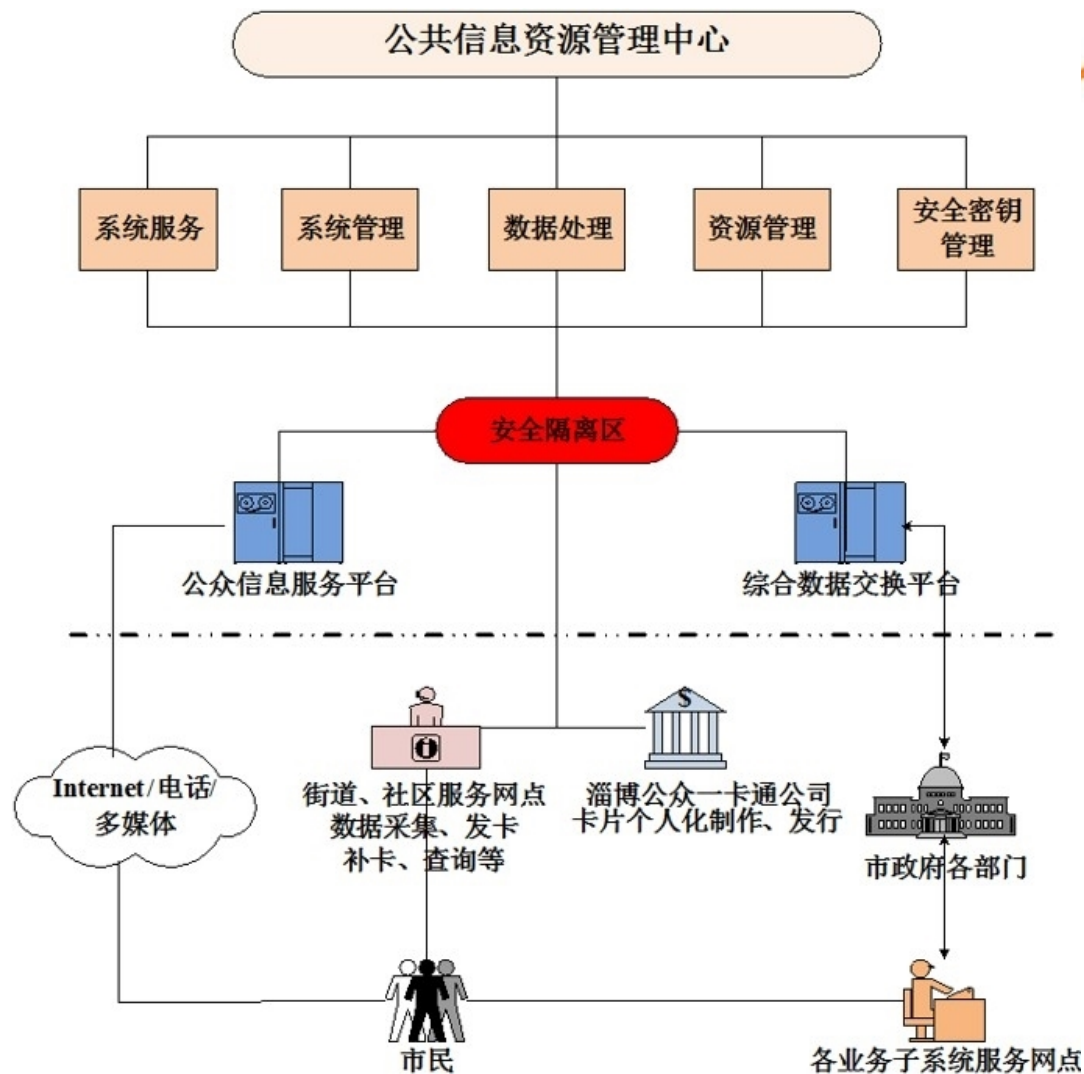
公共信息资源管理中心

系统服务

系统管理

数据处理

资源管理

安全密钥管理

安全隔离区

公众信息服务平台

综合数据交换平台

Internet/电话/多媒体

街道、社区服务网点数据采集、发卡补卡、查询等

淄博公众一卡通公司卡片个人化制作、发行

市政府各部门

市民

各业务子系统服务网点